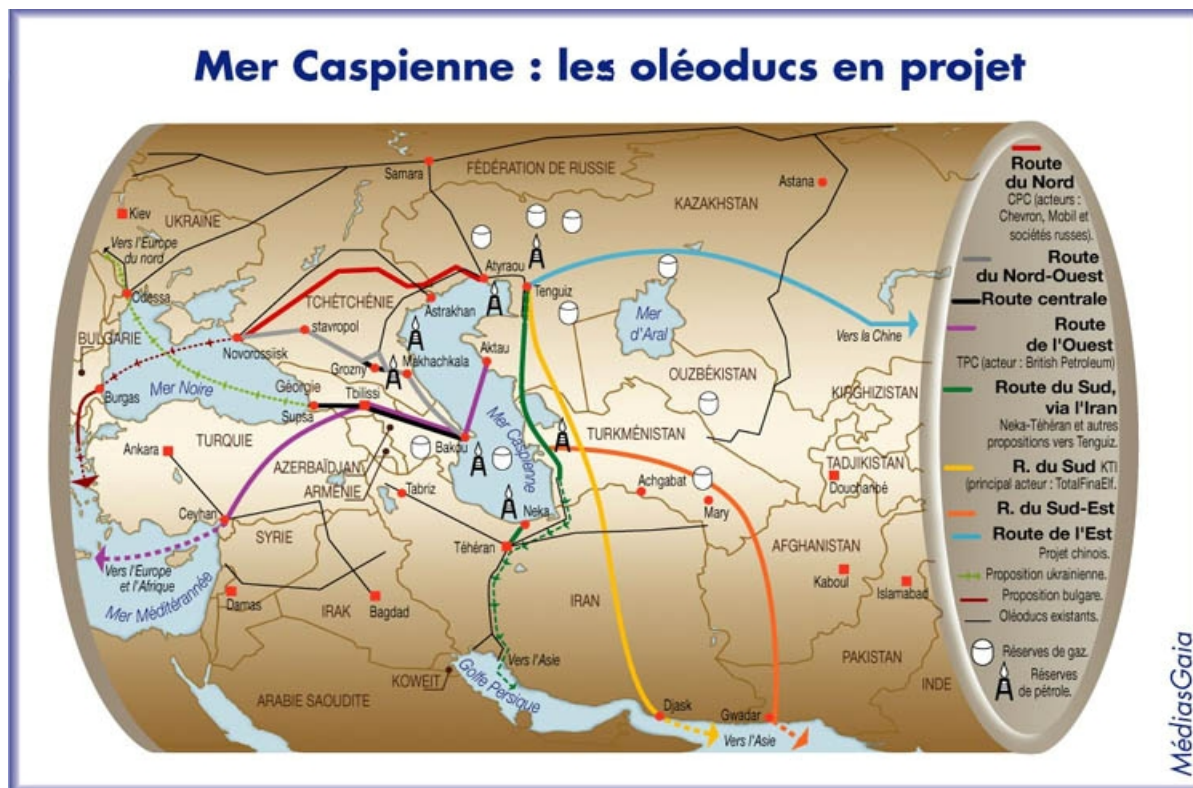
Mer Caspienne : les oléoducs en projet

FÉDÉRATION DE RUSSIE
Samara
KAZAKHSTAN
Astana
Kiev
UKRAINE
Vers l'Europe du nord
Atyraou
Odessa
Astrakhan
TCHÉTCHÉNIE
Tenguiz
Mer d'Aral
Vers la Chine
BULGARIE
stavropol
Novorossisk
Grozny
Makhachkala
Aktau
Mer Noire
Burgas
Géorgie
Tbilissi
Supsa
OUZBÉKISTAN
KIRGHIZISTAN
Mer Caspienne
TURQUIE
Bakou
TURKMÉNISTAN
Ankara
AZERBAÏDJAN
TADJIKISTAN
ARMÉNIE
Tabriz
Douchanbé
Achgabat
Ceyhan
Neka
Mary
SYRIE
Téhéran
AFGHANISTAN
Vers l'Europe et l'Afrique
Mer Méditerranée
Kaboul
Islamabad
Damas
IRAK
Bagdad
IRAN
Vers l'Asie
PAKISTAN
KOWEIT
Golfe Persique
ARABIE SAOUDITE
Djask
Gwadar
INDE
Vers l'Asie

Route du Nord
CPC (acteurs : Chevron, Mobil et sociétés russes).
Route du Nord-Ouest
Route centrale
Route de l'Ouest
TPC (acteur : British Petroleum)
Route du Sud, via l'Iran
Neka-Téhéran et autres propositions vers Tenguiz.
R. du Sud KTI
(principal acteur : TotalFinaElf.
R. du Sud-Est
Route de l'Est
Projet chinois.
Proposition ukrainienne.
Proposition bulgare.
Oléoducs existants.
Réserves de gaz.
Réserves de pétrole.

MédiasGaia